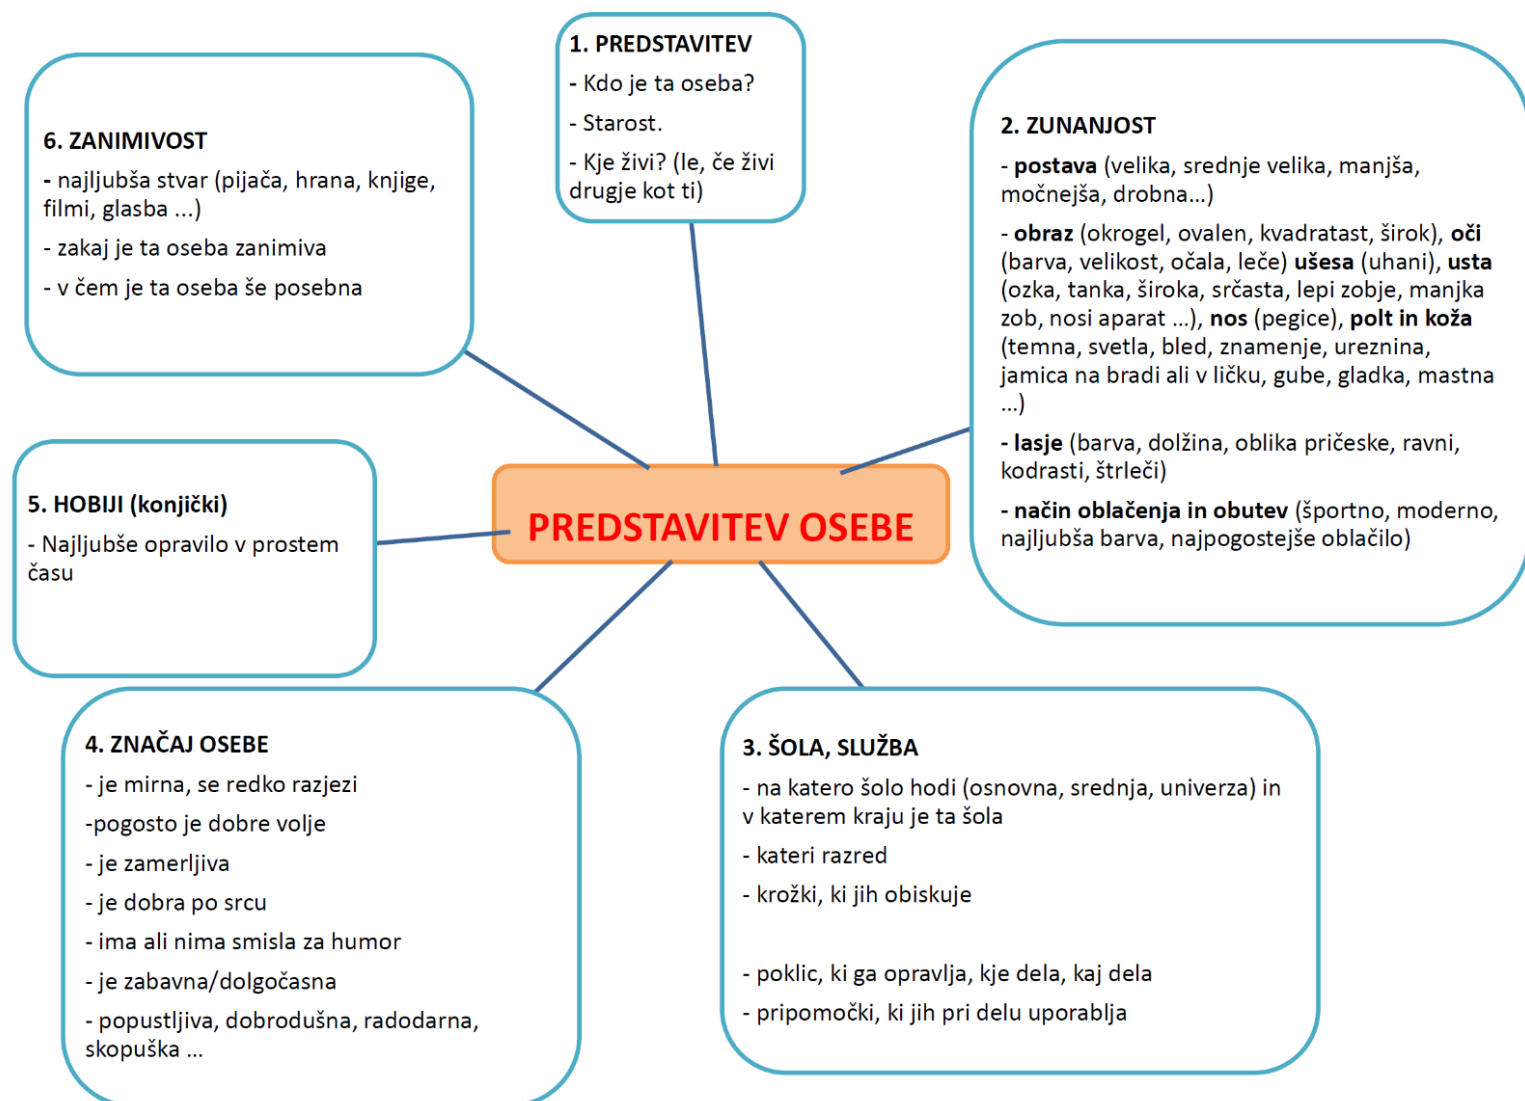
PREDSTAVITEV OSEBE

1. PREDSTAVITEV
- Kdo je ta oseba?
- Starost.
- Kje živi? (le, če živi drugje kot ti)

2. ZUNANJOST
- postava (velika, srednje velika, manjša, močnejša, drobna…)
- obraz (okrogel, ovalen, kvadratast, širok), oči (barva, velikost, očala, leče) ušesa (uhani), usta (ozka, tanka, široka, srčasta, lepi zobje, manjka zob, nosi aparat …), nos (pegice), polt in koža (temna, svetla, bled, znamenje, ureznina, jamica na bradi ali v ličku, gube, gladka, mastna …)
- lasje (barva, dolžina, oblika pričeske, ravni, kodrasti, štrleči)
- način oblačenja in obutev (športno, moderno, najljubša barva, najpogostejše oblačilo)

3. ŠOLA, SLUŽBA
- na katero šolo hodi (osnovna, srednja, univerza) in v katerem kraju je ta šola
- kateri razred
- krožki, ki jih obiskuje

- poklic, ki ga opravlja, kje dela, kaj dela
- pripomočki, ki jih pri delu uporablja

4. ZNAČAJ OSEBE
- je mirna, se redko razjezi
-pogosto je dobre volje
- je zamerljiva
- je dobra po srcu
- ima ali nima smisla za humor
- je zabavna/dolgočasna
- popustljiva, dobrodušna, radodarna, skopuška …

5. HOBIJI (konjički)
- Najljubše opravilo v prostem času

6. ZANIMIVOST
- najljubša stvar (pijača, hrana, knjige, filmi, glasba …)
- zakaj je ta oseba zanimiva
- v čem je ta oseba še posebna